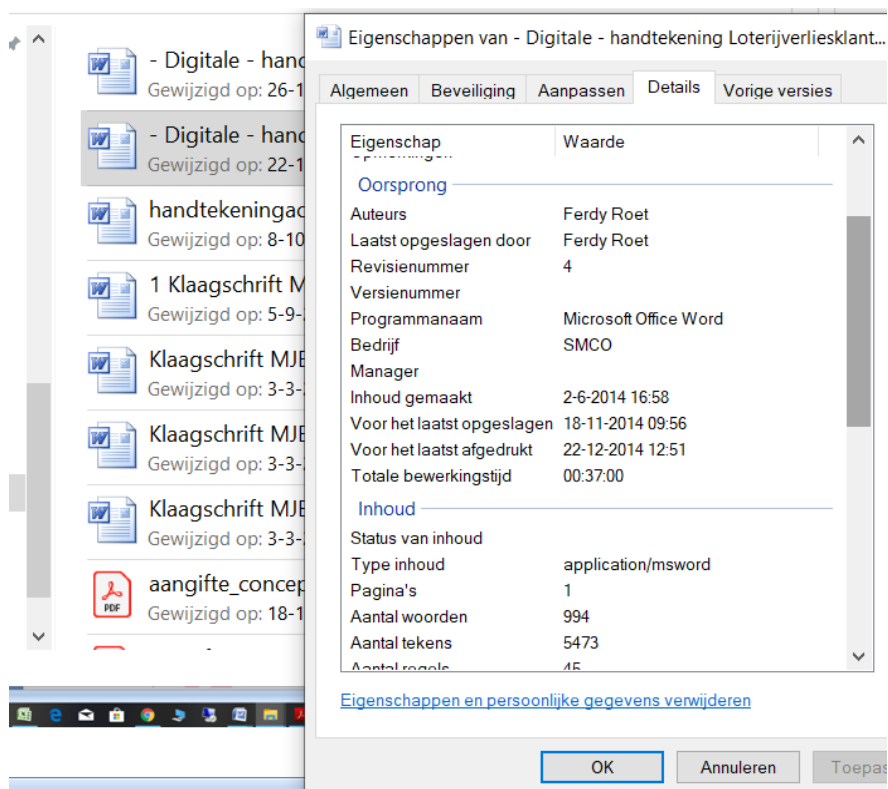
- Digitale - hand
Gewijzigd op: 26-1

- Digitale - hand
Gewijzigd op: 22-1

handtekeningac
Gewijzigd op: 8-10

1 Klaagschrift M
Gewijzigd op: 5-9-

Klaagschrift MJE
Gewijzigd op: 3-3-

Klaagschrift MJE
Gewijzigd op: 3-3-

Klaagschrift MJE
Gewijzigd op: 3-3-

aangifte_concep
Gewijzigd op: 18-1

Eigenschappen van - Digitale - handtekening Loterijverliesklant...

Algemeen | Beveiliging | Aanpassen | Details | Vorige versies

| Eigenschap | Waarde |
|---|---|
| Oorsprong | |
| Auteurs | Ferdy Roet |
| Laatst opgeslagen door | Ferdy Roet |
| Revisienummer | 4 |
| Versienummer | |
| Programmanaam | Microsoft Office Word |
| Bedrijf | SMCO |
| Manager | |
| Inhoud gemaakt | 2-6-2014 16:58 |
| Voor het laatst opgeslagen | 18-11-2014 09:56 |
| Voor het laatst afgedrukt | 22-12-2014 12:51 |
| Totale bewerkingstijd | 00:37:00 |
| Inhoud | |
| Status van inhoud | |
| Type inhoud | application/msword |
| Pagina's | 1 |
| Aantal woorden | 994 |
| Aantal tekens | 5473 |
| Aantal regels | 45 |

Eigenschappen en persoonlijke gegevens verwijderen

OK | Annuleren | Toepas